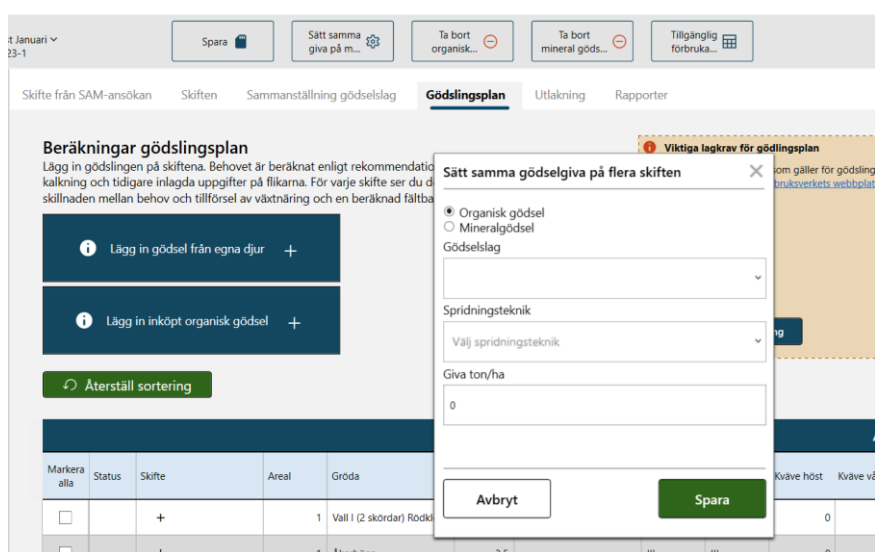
t Januari
23-1

Spara

Sätt samma giva på m...

Ta bort organisk...

Ta bort mineral göds...

Tillgänglig förbruka...

Skifte från SAM-ansökan    Skiften    Sammanställning gödselslag    Gödslingsplan    Utlakning    Rapporter

Beräkningar gödslingsplan

Lägg in gödslingen på skiftena. Behovet är beräknat enligt rekommendatio kalkning och tidigare inlagda uppgifter på flikarna. För varje skifte ser du d skillnaden mellan behov och tillförsel av växtnäring och en beräknad fältba

Viktiga lagkrav för gödslingsplan

som gäller för gödsling bruksverkets webbplat

Lägg in gödsel från egna djur +

Lägg in inköpt organisk gödsel +

Återställ sortering

| Markera alla | Status | Skifte | Areal | Gröda | Kväve höst | Kväve vå |
|---|---|---|---|---|---|---|
| | | + | 1 | Vall I (2 skördar) Rödkl | 0 | |

Sätt samma gödselgiva på flera skiften

Organisk gödsel
Mineralgödsel

Gödselslag

Spridningsteknik

Välj spridningsteknik

Giva ton/ha

0

Avbryt

Spara